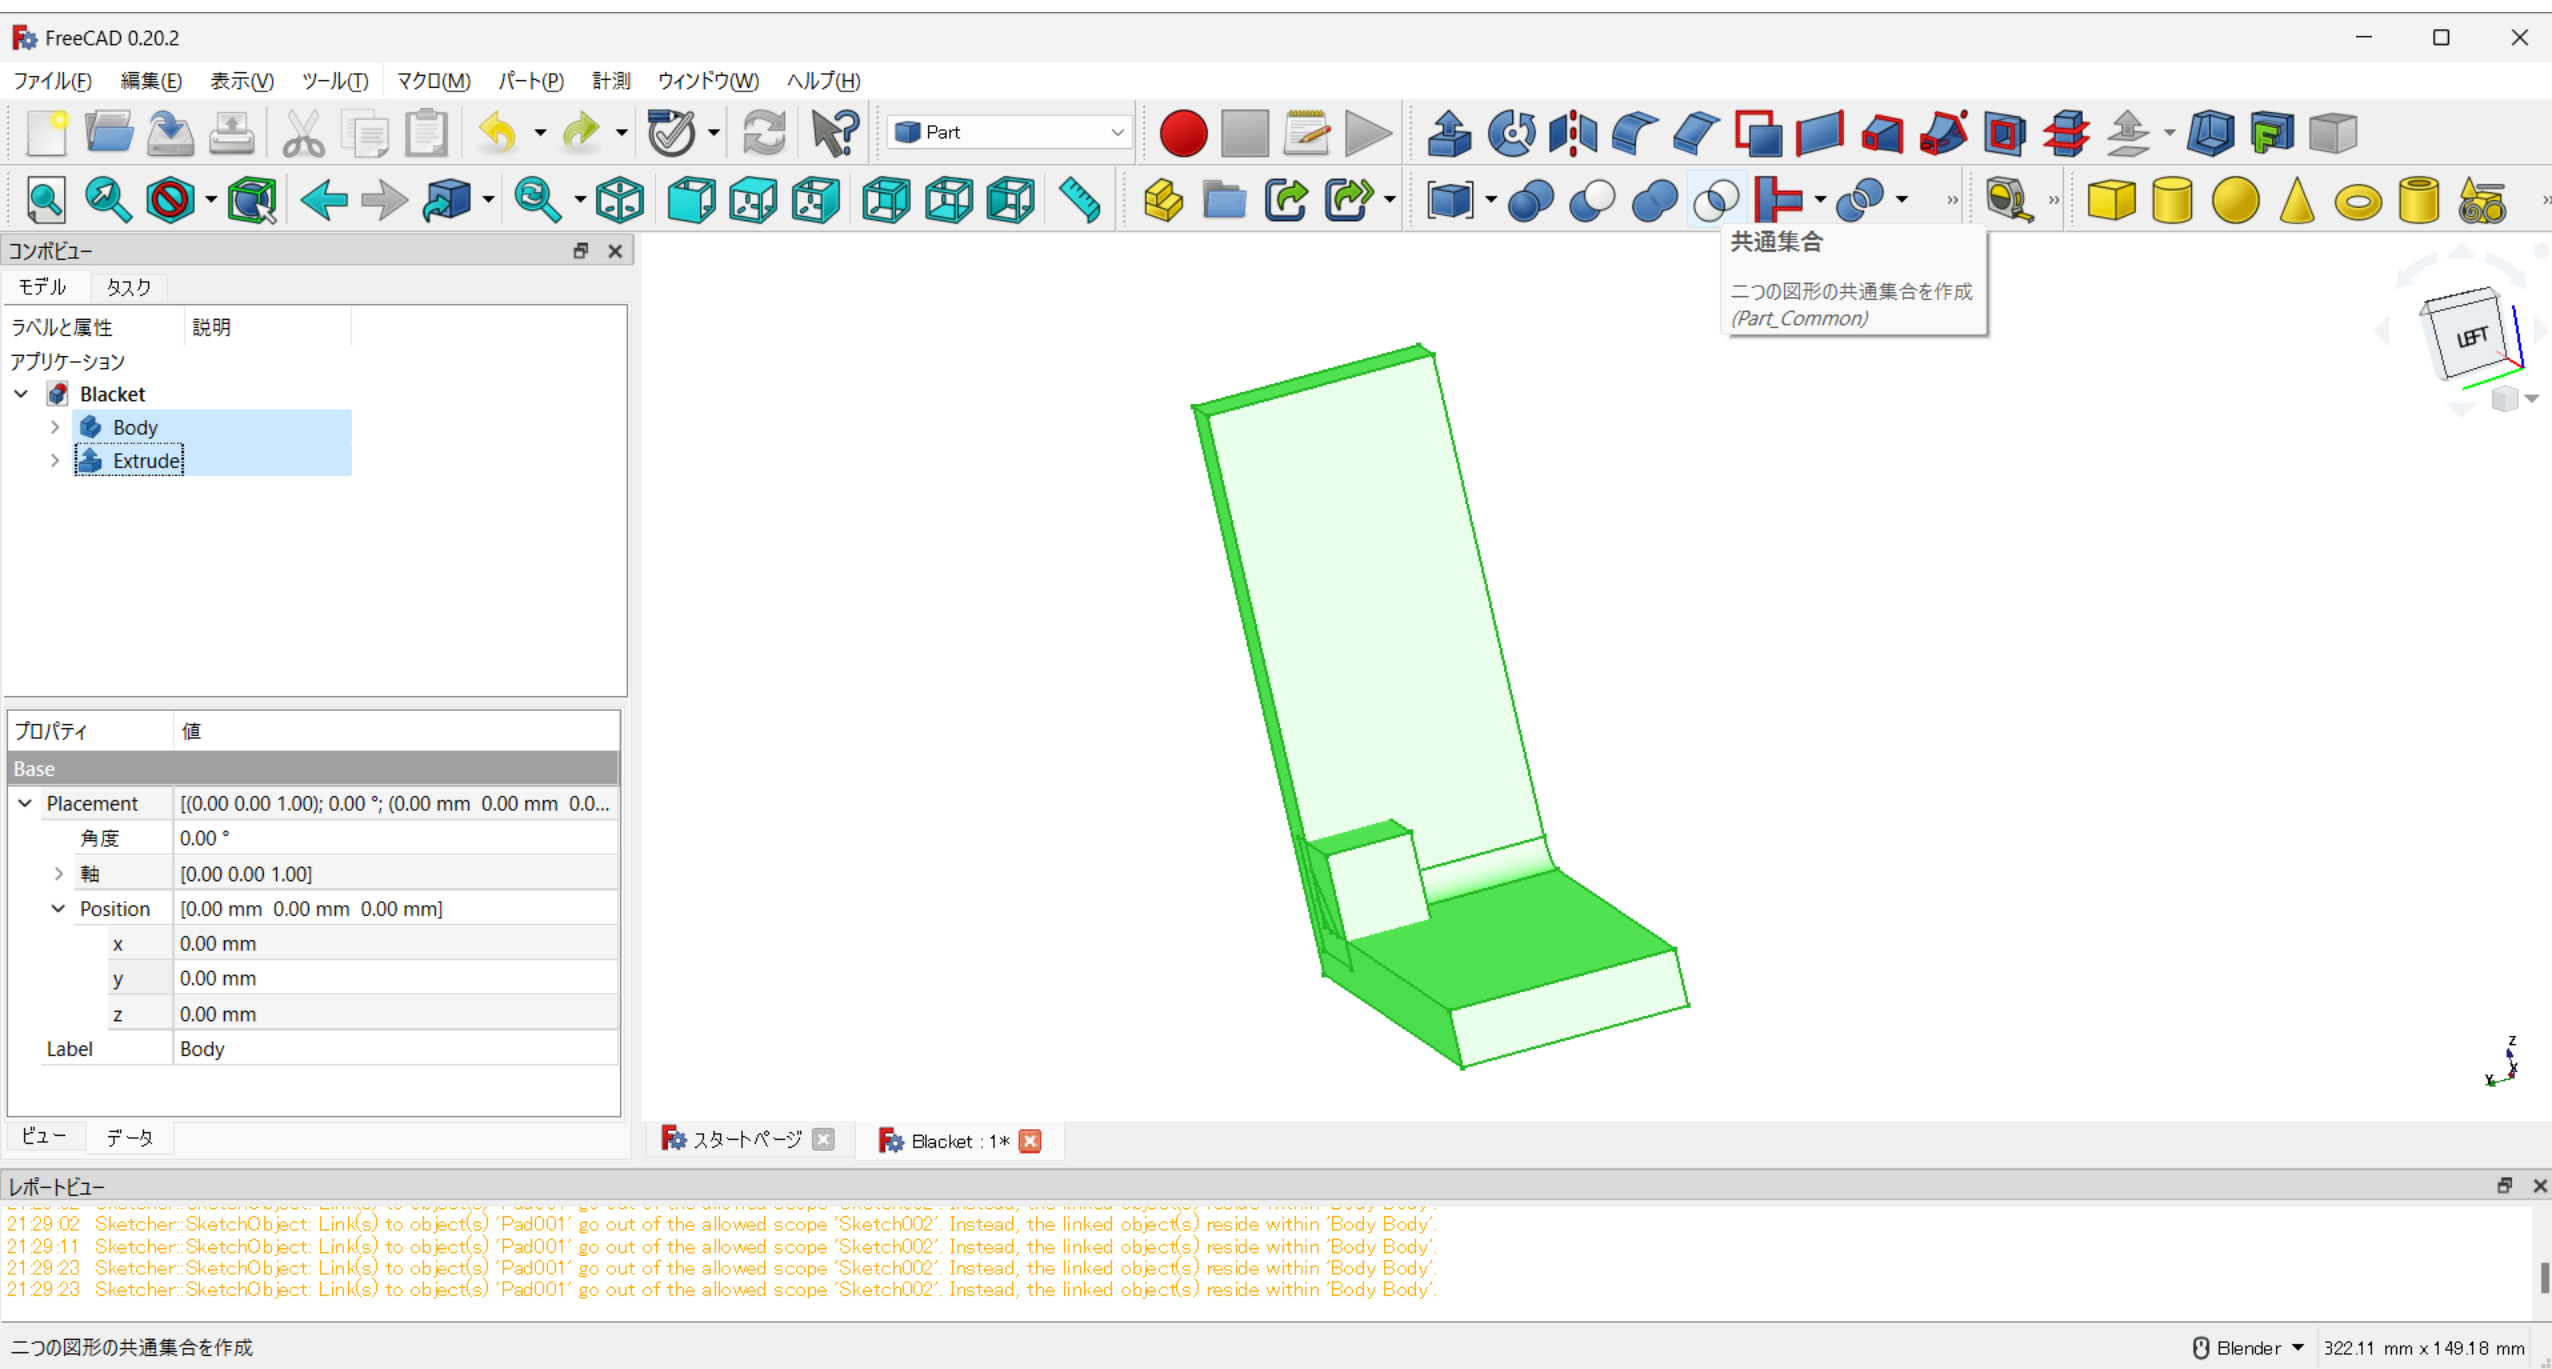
FreeCAD 0.20.2

ファイル(F) 編集(E) 表示(V) ツール(T) マクロ(M) パート(P) 計測 ウィンドウ(W) ヘルプ(H)

Part

共通集合

二つの図形の共通集合を作成
(Part_Common)

LEFT

コンボビュー

モデル タスク

ラベルと属性 説明

アプリケーション

Blacket

Body

Extrude

| プロパティ | 値 |
|---|---|
| Base | |
| Placement | [(0.00 0.00 1.00); 0.00 °; (0.00 mm 0.00 mm 0.0... |
| 角度 | 0.00 ° |
| 軸 | [0.00 0.00 1.00] |
| Position | [0.00 mm 0.00 mm 0.00 mm] |
| x | 0.00 mm |
| y | 0.00 mm |
| z | 0.00 mm |
| Label | Body |

ビュー データ

スタートページ

Blacket : 1*

レポートビュー

21:29:02 Sketcher::SketchObject: Link(s) to object(s) 'Pad001' go out of the allowed scope 'Sketch002'. Instead, the linked object(s) reside within 'Body Body'.
21:29:11 Sketcher::SketchObject: Link(s) to object(s) 'Pad001' go out of the allowed scope 'Sketch002'. Instead, the linked object(s) reside within 'Body Body'.
21:29:23 Sketcher::SketchObject: Link(s) to object(s) 'Pad001' go out of the allowed scope 'Sketch002'. Instead, the linked object(s) reside within 'Body Body'.
21:29:23 Sketcher::SketchObject: Link(s) to object(s) 'Pad001' go out of the allowed scope 'Sketch002'. Instead, the linked object(s) reside within 'Body Body'.

二つの図形の共通集合を作成

Blender

322.11 mm x 149.18 mm